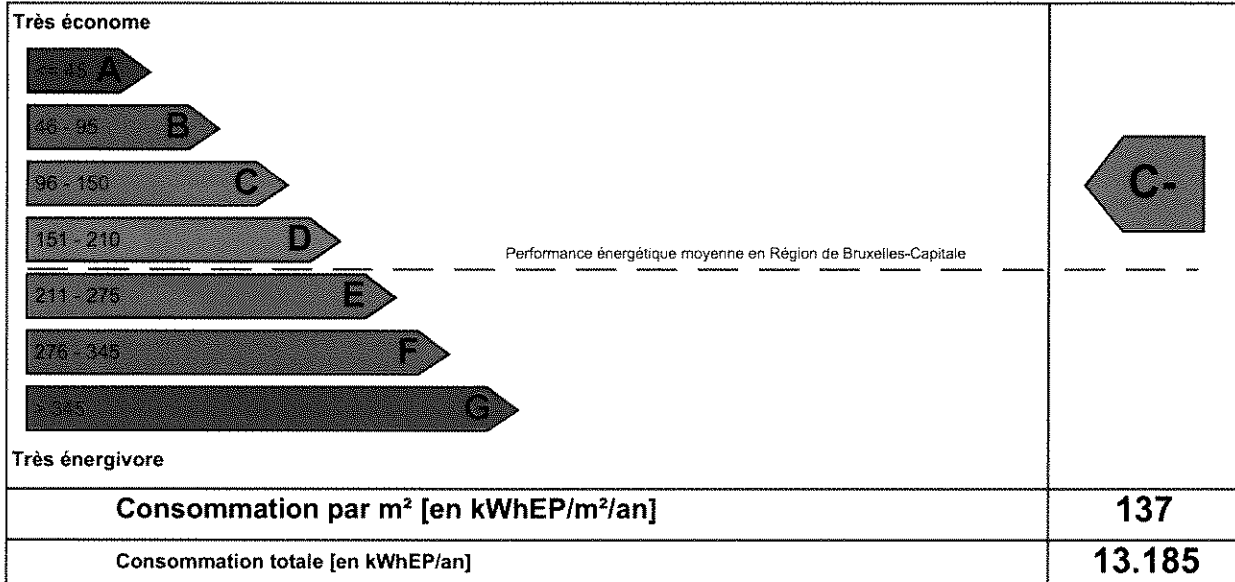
Très économe

<= 45 A

46 - 95 B

96 - 150 C

151 - 210 D

Performance énergétique moyenne en Région de Bruxelles-Capitale

211 - 275 E

276 - 345 F

> 345 G

Très énergivore

C-

| Consommation par m² [en kWhEP/m²/an] | 137 |
|---|---|
| Consommation totale [en kWhEP/an] | 13.185 |